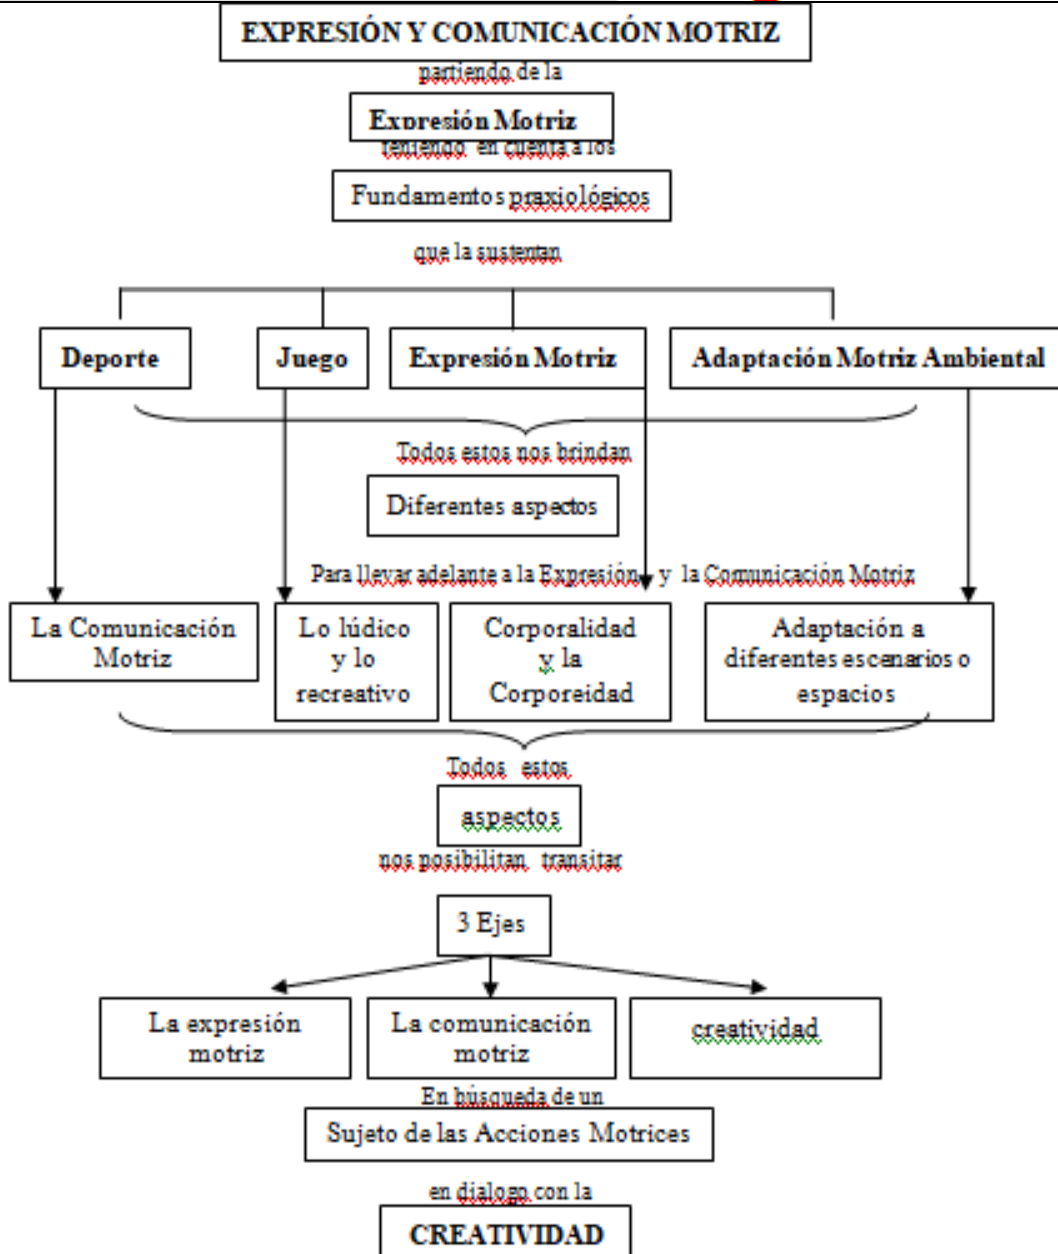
EXPRESIÓN Y COMUNICACIÓN MOTRIZ

partiendo de la

Expresión Motriz

teniendo en cuenta a los

Fundamentos praxiológicos

que la sustentan

Deporte

Juego

Expresión Motriz

Adaptación Motriz Ambiental

Todos estos nos brindan

Diferentes aspectos

Para llevar adelante a la Expresión y la Comunicación Motriz

La Comunicación Motriz

Lo lúdico y lo recreativo

Corporalidad y la Corporeidad

Adaptación a diferentes escenarios o espacios

Todos estos

aspectos

nos posibilitan transitar

3 Ejes

La expresión motriz

La comunicación motriz

creatividad

En búsqueda de un

Sujeto de las Acciones Motrices

en dialogo con la

CREATIVIDAD